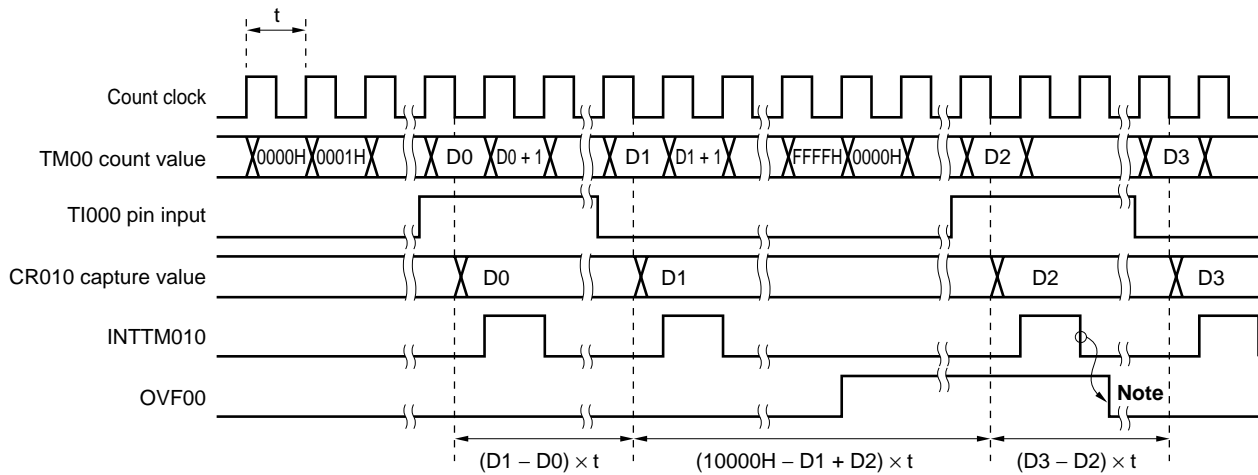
t

Count clock

TM00 count value

0000H 0001H D0 D0 + 1 D1 D1 + 1 FFFFH 0000H D2 D3

TI000 pin input

CR010 capture value

D0 D1 D2 D3

INTTM010

OVF00

Note

$(D1 - D0) \times t$ $(10000H - D1 + D2) \times t$ $(D3 - D2) \times t$